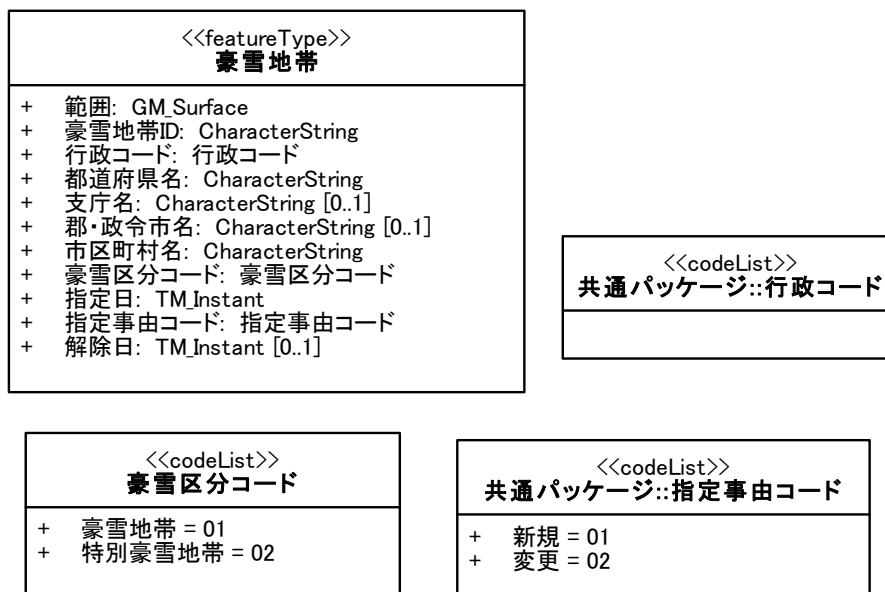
<<featureType>>
豪雪地帯

+ 範囲: GM_Surface
+ 豪雪地帯ID: CharacterString
+ 行政コード: 行政コード
+ 都道府県名: CharacterString
+ 支庁名: CharacterString [0..1]
+ 郡・政令市名: CharacterString [0..1]
+ 市区町村名: CharacterString
+ 豪雪区分コード: 豪雪区分コード
+ 指定日: TM_Instant
+ 指定事由コード: 指定事由コード
+ 解除日: TM_Instant [0..1]

<<codeList>>
共通パッケージ::行政コード

<<codeList>>
豪雪区分コード

+ 豪雪地帯 = 01
+ 特別豪雪地帯 = 02

<<codeList>>
共通パッケージ::指定事由コード

+ 新規 = 01
+ 変更 = 02